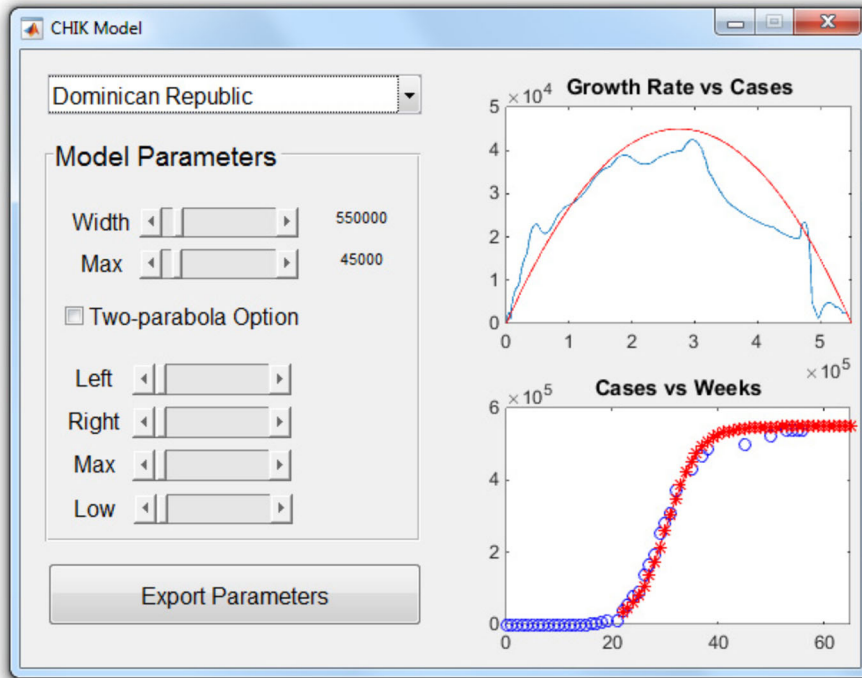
CHIK Model

Dominican Republic

Model Parameters

Width 550000

Max 45000

Two-parabola Option

Left

Right

Max

Low

Export Parameters

Growth Rate vs Cases

$\times 10^4$

5
4
3
2
1
0

0 1 2 3 4 5

$\times 10^5$

Cases vs Weeks

$\times 10^5$

6
4
2
0

0 20 40 60